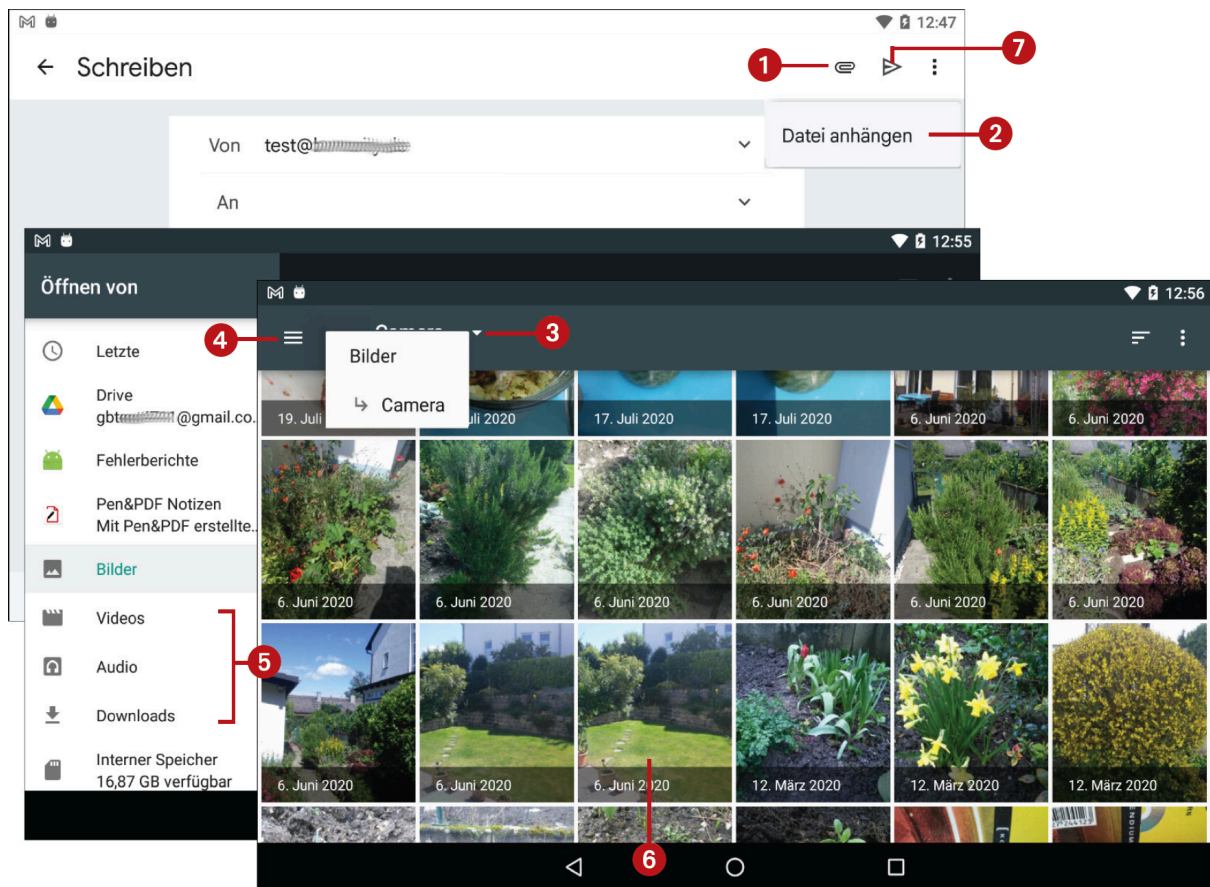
12:47

Schreiben

1

7

Datei anhängen

2

Von test@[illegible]

An

12:55

Öffnen von

Letzte

Drive
gbt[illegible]@gmail.co...

Fehlerberichte

Pen&PDF Notizen
Mit Pen&PDF erstellte...

Bilder

Videos

Audio

Downloads

5

Interner Speicher
16,87 GB verfügbar

12:56

4

Camera

3

Bilder

Camera

19. Juli

Juli 2020

17. Juli 2020

17. Juli 2020

6. Juni 2020

6. Juni 2020

6. Juni 2020

6. Juni 2020

6. Juni 2020

6. Juni 2020

6. Juni 2020

6. Juni 2020

6. Juni 2020

6. Juni 2020

6. Juni 2020

12. März 2020

12. März 2020

12. März 2020

6